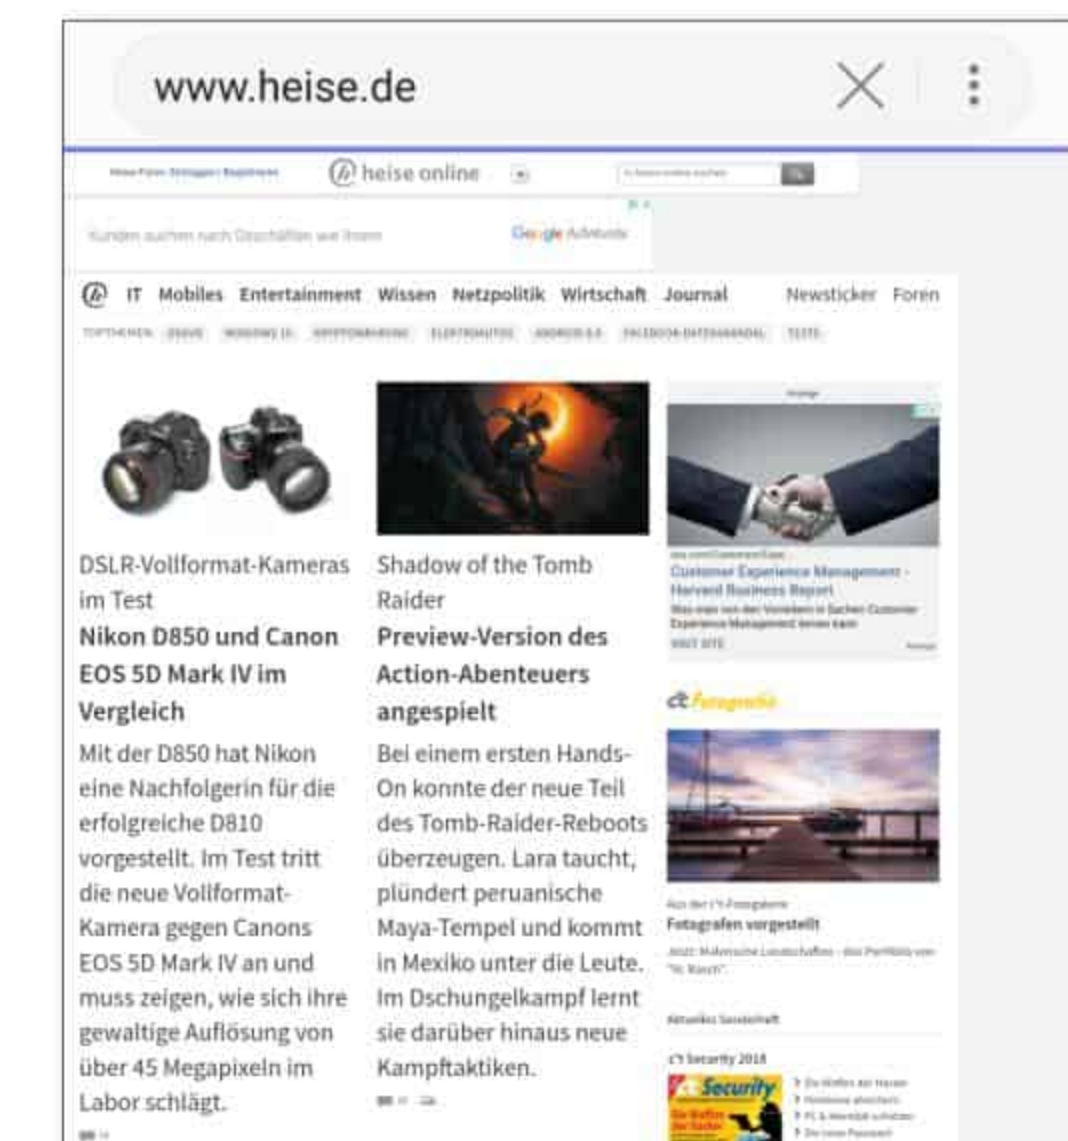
www.heise.de

heise online

Google AdWords

IT Mobiles Entertainment Wissen Netzpolitik Wirtschaft Journal Newsticker Foren

DSLR-Vollformat-Kameras im Test

Nikon D850 und Canon EOS 5D Mark IV im Vergleich

Mit der D850 hat Nikon eine Nachfolgerin für die erfolgreiche D810 vorgestellt. Im Test tritt die neue Vollformat-Kamera gegen Canons EOS 5D Mark IV an und muss zeigen, wie sich ihre gewaltige Auflösung von über 45 Megapixeln im Labor schlägt.

Shadow of the Tomb Raider

Preview-Version des Action-Abenteuers angespielt

Bei einem ersten Hands-On konnte der neue Teil des Tomb-Raider-Reboots überzeugen. Lara taucht, plündert peruanische Maya-Tempel und kommt in Mexiko unter die Leute. Im Dschungelkampf lernt sie darüber hinaus neue Kampftaktiken.

Customer Experience Management - Harvard Business Report

c't Fotografie

Fotografen vorgestellt

c't Security 2018

Security